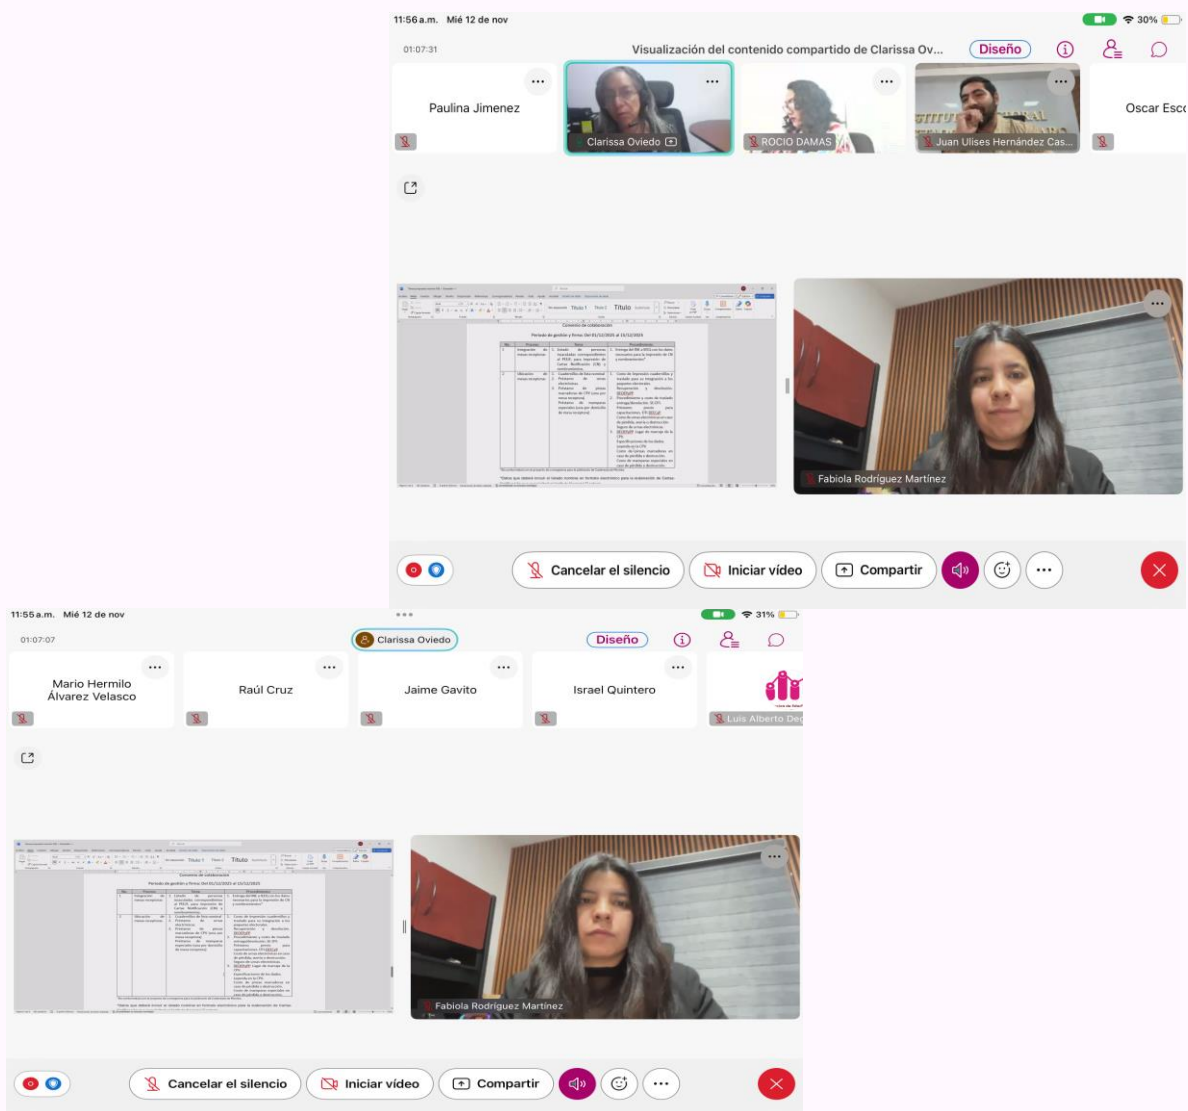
11:56 a.m. Mié 12 de nov

30%

01:07:31

Visualización del contenido compartido de Clarissa Ov...

Diseño

Paulina Jimenez

Clarissa Oviedo

ROCIO DAMAS

Juan Ulises Hernández Cas...

Oscar Esc

Convenio de colaboración

Periodo de gestión y firma: del 01/12/2025 al 15/12/2025

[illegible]

Fabiola Rodríguez Martínez

Cancelar el silencio

Iniciar vídeo

Compartir

11:55 a.m. Mié 12 de nov

31%

01:07:07

Clarissa Oviedo

Diseño

Mario Hermilo Álvarez Velasco

Raúl Cruz

Jaime Gavito

Israel Quintero

Luis Alberto De

Convenio de colaboración

Periodo de gestión y firma: del 01/12/2025 al 15/12/2025

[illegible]

Fabiola Rodríguez Martínez

Cancelar el silencio

Iniciar vídeo

Compartir